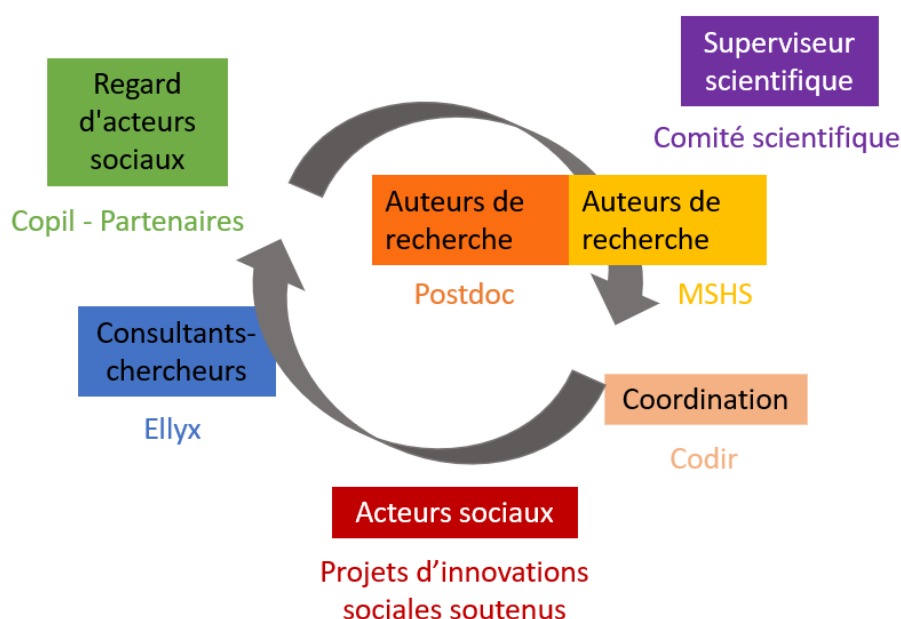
Superviseur scientifique

Comité scientifique

Regard d'acteurs sociaux

Copil - Partenaires

Auteurs de recherche

Postdoc

Auteurs de recherche

MSHS

Consultants-chercheurs

Ellyx

Coordination

Codir

Acteurs sociaux

Projets d’innovations sociales soutenus